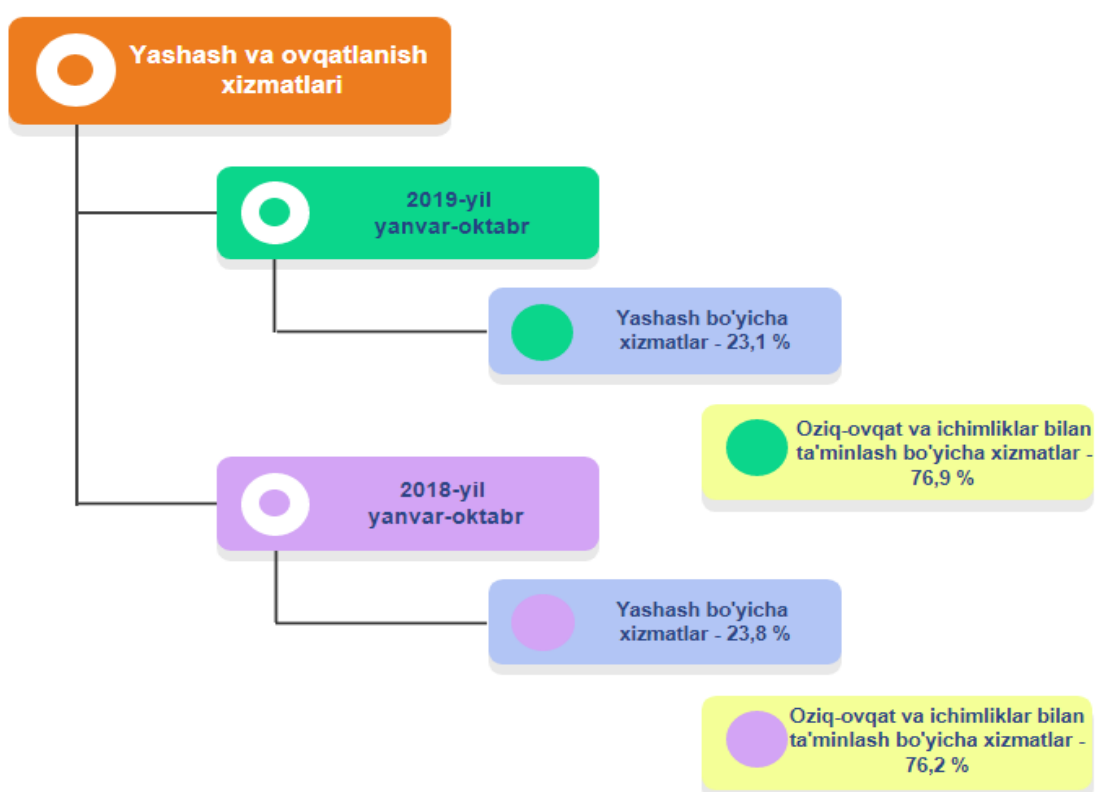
Yashash va ovqatlanish xizmatlari

2019-yil yanvar-oktabr

Yashash bo'yicha xizmatlar - 23,1 %

Oziq-ovqat va ichimliklar bilan ta'minlash bo'yicha xizmatlar - 76,9 %

2018-yil yanvar-oktabr

Yashash bo'yicha xizmatlar - 23,8 %

Oziq-ovqat va ichimliklar bilan ta'minlash bo'yicha xizmatlar - 76,2 %